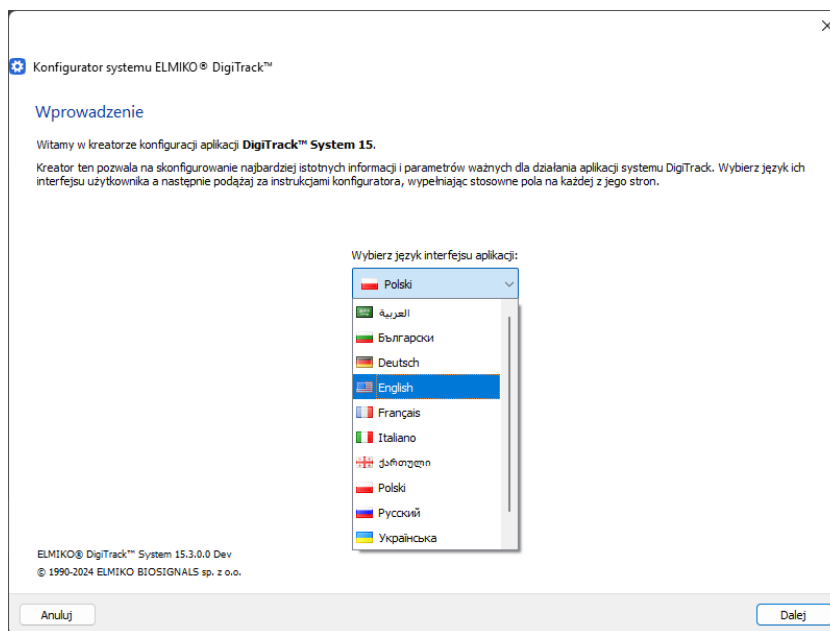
Konfigurator systemu ELMIKO® DigiTrack™

Wprowadzenie

Witamy w kreatorze konfiguracji aplikacji **DigiTrack™ System 15**.

Kreator ten pozwala na skonfigurowanie najbardziej istotnych informacji i parametrów ważnych dla działania aplikacji systemu DigiTrack. Wybierz język ich interfejsu użytkownika a następnie podążaj za instrukcjami konfiguratora, wypełniając stosowne pola na każdej z jego stron.

Wybierz język interfejsu aplikacji:

Polski

العربية
Български
Deutsch
English
Français
Italiano
ქართული
Polski
Русский
Українська

ELMIKO® DigiTrack™ System 15.3.0.0 Dev
© 1990-2024 ELMIKO BIOSIGNALS sp. z o.o.

Anuluj

Dalej